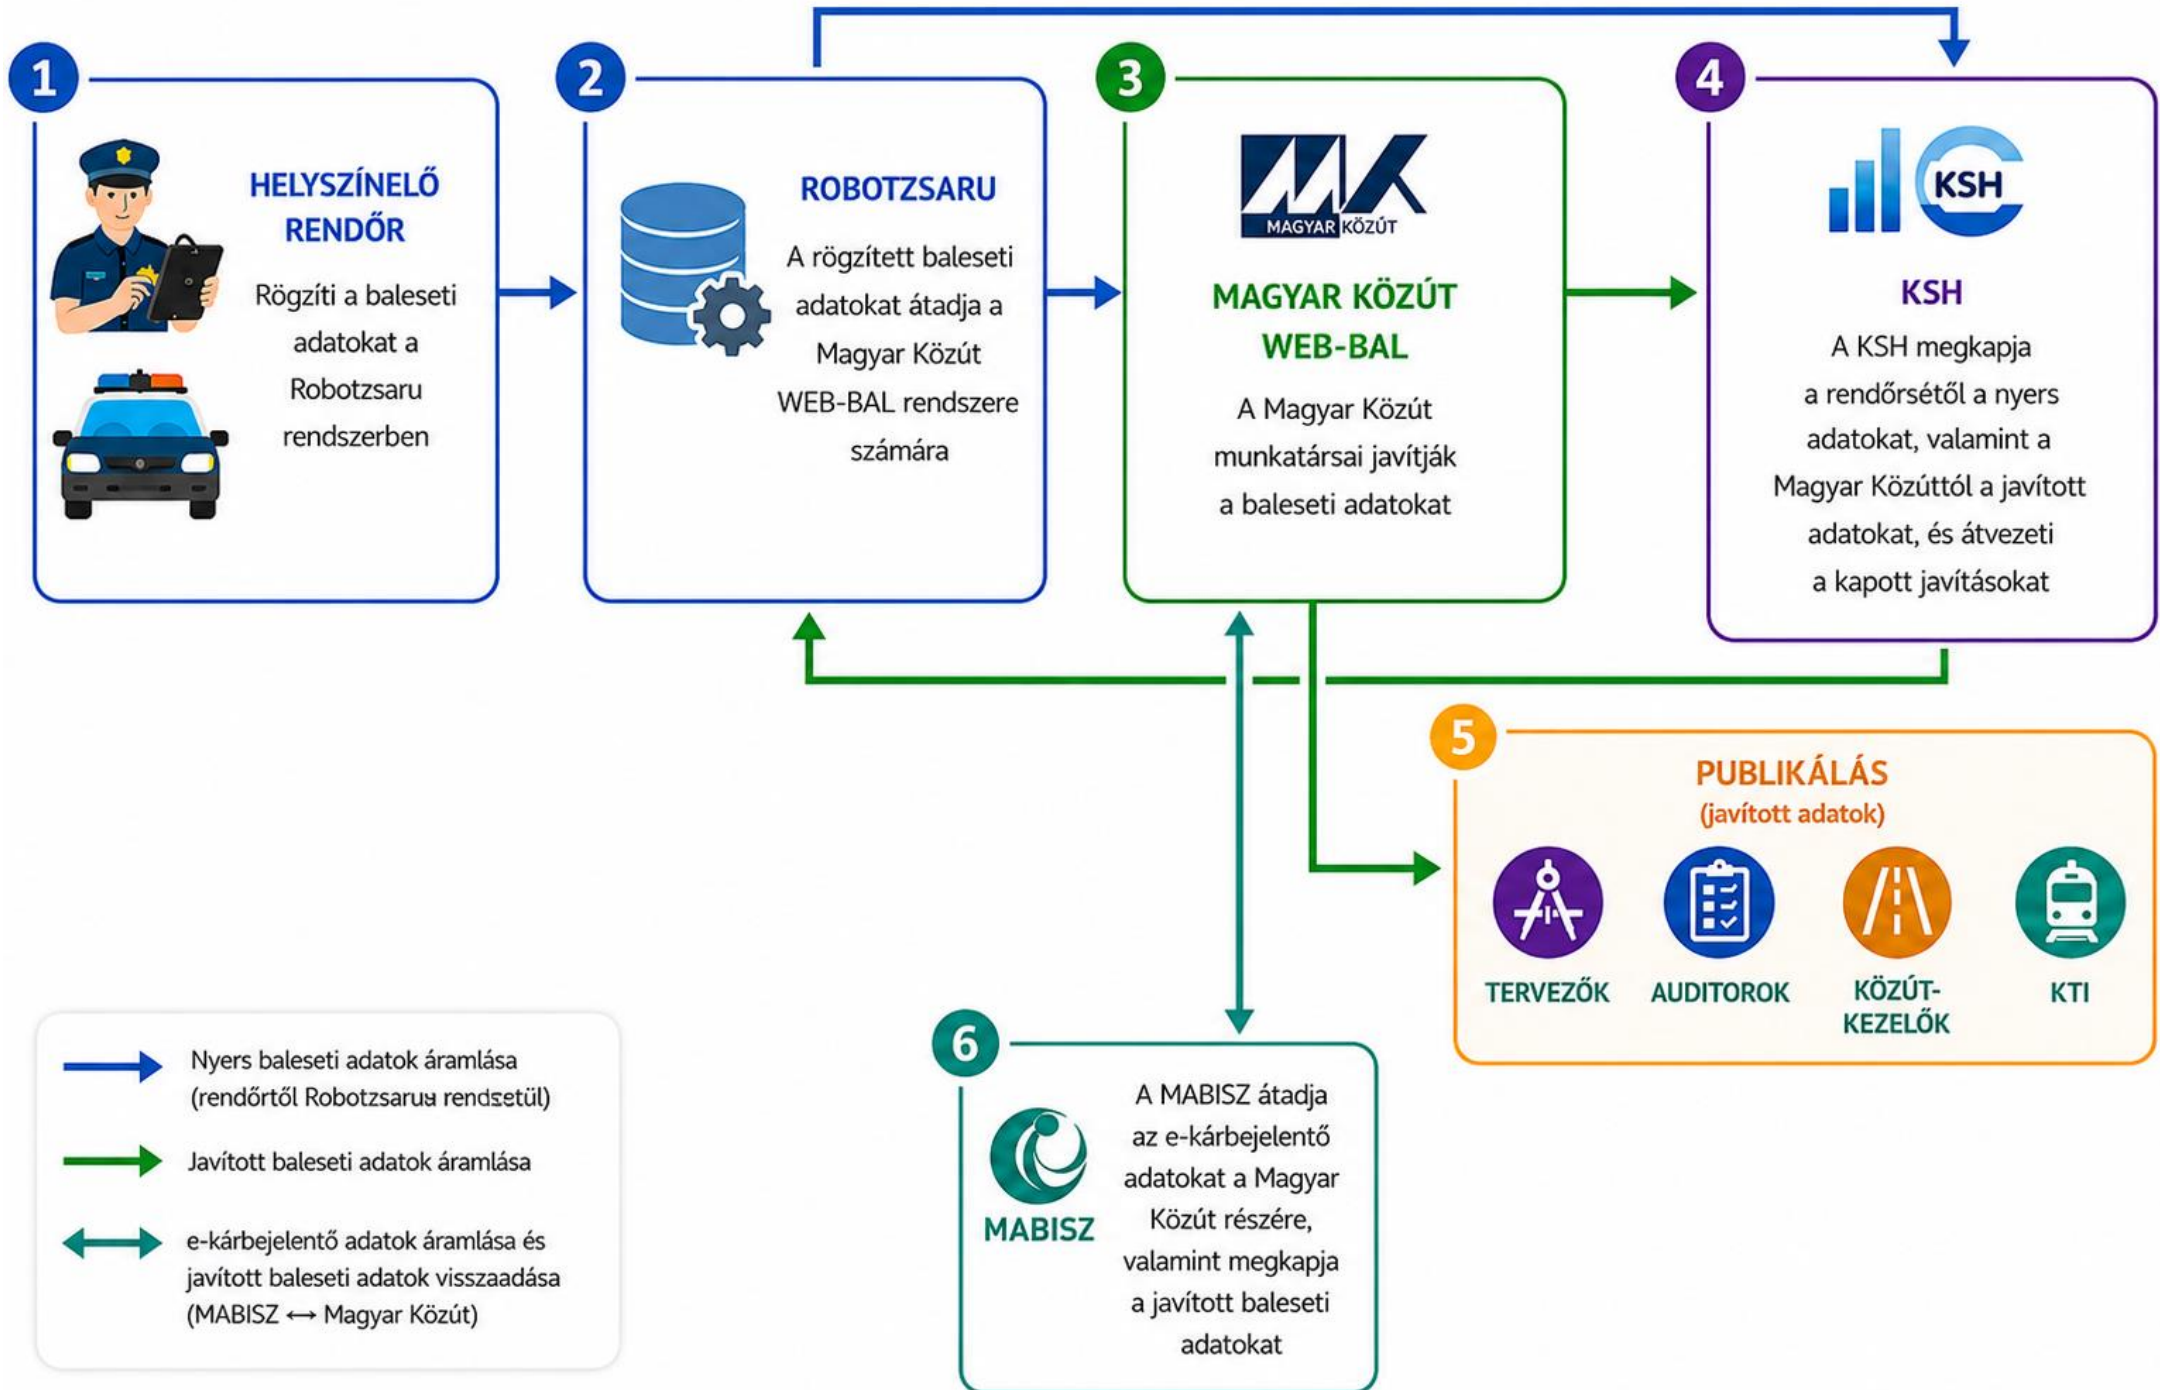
1

HELYSZÍNELŐ RENDŐR

Rögzíti a baleseti adatokat a Robotzsaru rendszerben

2

ROBOTZSARU

A rögzített baleseti adatokat átadja a Magyar Közút WEB-BAL rendszere számára

3

MAGYAR KÖZÚT

MAGYAR KÖZÚT WEB-BAL

A Magyar Közút munkatársai javítják a baleseti adatokat

4

KSH

KSH

A KSH megkapja a rendőrsétől a nyers adatokat, valamint a Magyar Közúttól a javított adatokat, és átvezeti a kapott javításokat

5

PUBLIKÁLÁS (javított adatok)

TERVEZŐK

AUDITOROK

KÖZÚT-KEZELŐK

KTI

6

MABISZ

A MABISZ átadja az e-kárbejelentő adatokat a Magyar Közút részére, valamint megkapja a javított baleseti adatokat

Nyers baleseti adatok áramlása (rendőrtől Robotzsaruu rendsetül)

Javított baleseti adatok áramlása

e-kárbejelentő adatok áramlása és javított baleseti adatok visszaadása (MABISZ ⟷ Magyar Közút)